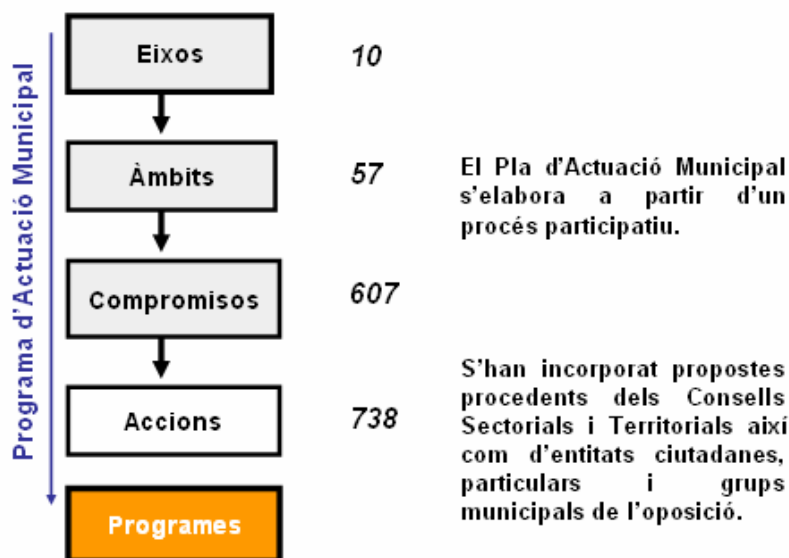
Programa d'Actuació Municipal

Eixos
10

Àmbits
57

Compromisos
607

Accions
738

Programes

El Pla d'Actuació Municipal s'elabora a partir d'un procés participatiu.

S'han incorporat propostes procedents dels Consells Sectorials i Territorials així com d'entitats ciutadanes, particulars i grups municipals de l'oposició.